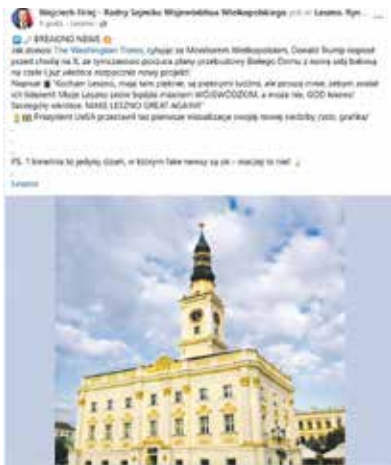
Wojciech Sirwi - Radny Sejmiku Województwa Wielkopolskiego jest w Leszno, Wielkopolskie.
5 godz. · Leszno ·

BREAKING NEWS

Jak donosi The Washington Times, tuż po Mieszkańcu Wielkopolskim, Donald Trump napisał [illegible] prezydent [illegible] plany przebudowy Białego Domu z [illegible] balkonu na czele i już właśnie rozpoczął nowy projekt!
Napisał: "Kocham Leszno, mają tam piękne, ale piękny ratusz, ale potrzeba mieć lepsze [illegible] ich lidowanie! Moje Leszno może być miastem WOJEWÓDZKIM, a moją ręką. GOD bless! Szczęśliwy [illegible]. MAKE LESZNO GREAT AGAIN!"
Prezydent USA przekazał też pierwsze wizualizacje swojej nowej siedziby (zob. grafika)

PS. 1 kwietnia to jedyny dzień, w którym fake newsy są ok - miłego! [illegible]

Leszno